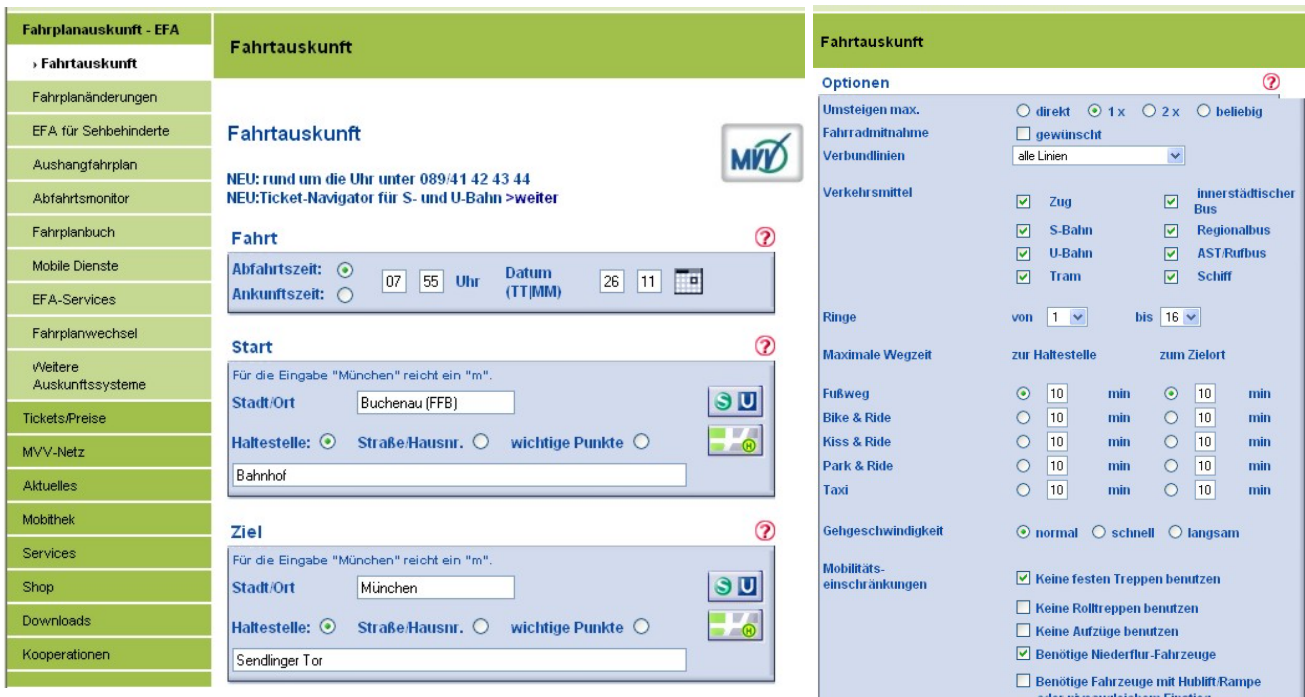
Fahrplanauskunft - EFA
› Fahrtauskunft
Fahrplanänderungen
EFA für Sehbehinderte
Aushangfahrplan
Abfahrtsmonitor
Fahrplanbuch
Mobile Dienste
EFA-Services
Fahrplanwechsel
Weitere Auskunftssysteme
Tickets/Preise
MVV-Netz
Aktuelles
Mobithek
Services
Shop
Downloads
Kooperationen

Fahrtauskunft

Fahrtauskunft

MVV

NEU: rund um die Uhr unter 089/41 42 43 44
NEU:Ticket-Navigator für S- und U-Bahn >weiter

Fahrt
Abfahrtszeit:
Ankunftszeit:
07 55 Uhr
Datum (TT|MM)
26 11

Start
Für die Eingabe "München" reicht ein "m".
Stadt/Ort
Buchenau (FFB)
S U
Haltestelle: Straße/Hausnr. wichtige Punkte
Bahnhof

Ziel
Für die Eingabe "München" reicht ein "m".
Stadt/Ort
München
S U
Haltestelle: Straße/Hausnr. wichtige Punkte
Sendlinger Tor

Fahrtauskunft

Optionen

| Umsteigen max. | direkt 1 x 2 x beliebig | | | |
|---|---|---|---|---|
| Fahrradmitnahme | gewünscht | | | |
| Verbundlinien | alle Linien | | | |
| Verkehrsmittel | Zug | innerstädtischer Bus | | |
| | S-Bahn | Regionalbus | | |
| | U-Bahn | AST/Rufbus | | |
| | Tram | Schiff | | |
| Ringe | von 1 | bis 16 | | |
| Maximale Wegzeit | zur Haltestelle | | zum Zielort | |
| Fußweg | 10 | min | 10 | min |
| Bike & Ride | 10 | min | 10 | min |
| Kiss & Ride | 10 | min | 10 | min |
| Park & Ride | 10 | min | 10 | min |
| Taxi | 10 | min | 10 | min |
| Gehgeschwindigkeit | normal schnell langsam | | | |

Mobilitäts-einschränkungen
Keine festen Treppen benutzen
Keine Rolltreppen benutzen
Keine Aufzüge benutzen
Benötige Niederflur-Fahrzeuge
Benötige Fahrzeuge mit Hublift/Rampe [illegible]